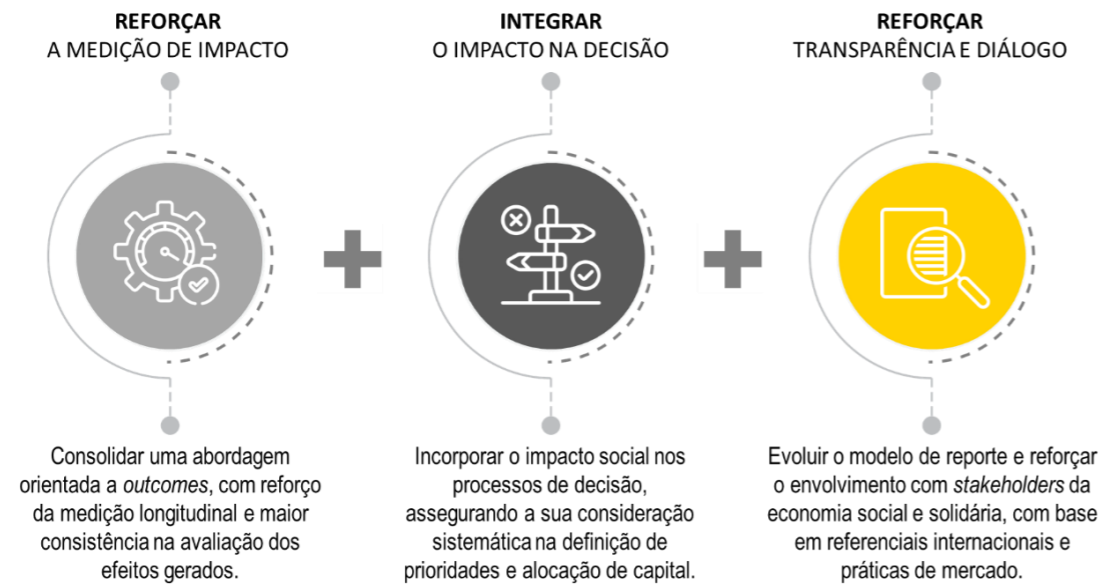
REFORÇAR
A MEDIÇÃO DE IMPACTO

Consolidar uma abordagem orientada a *outcomes*, com reforço da medição longitudinal e maior consistência na avaliação dos efeitos gerados.

INTEGRAR
O IMPACTO NA DECISÃO

Incorporar o impacto social nos processos de decisão, assegurando a sua consideração sistemática na definição de prioridades e alocação de capital.

REFORÇAR
TRANSPARÊNCIA E DIÁLOGO

Evoluir o modelo de reporte e reforçar o envolvimento com *stakeholders* da economia social e solidária, com base em referenciais internacionais e práticas de mercado.